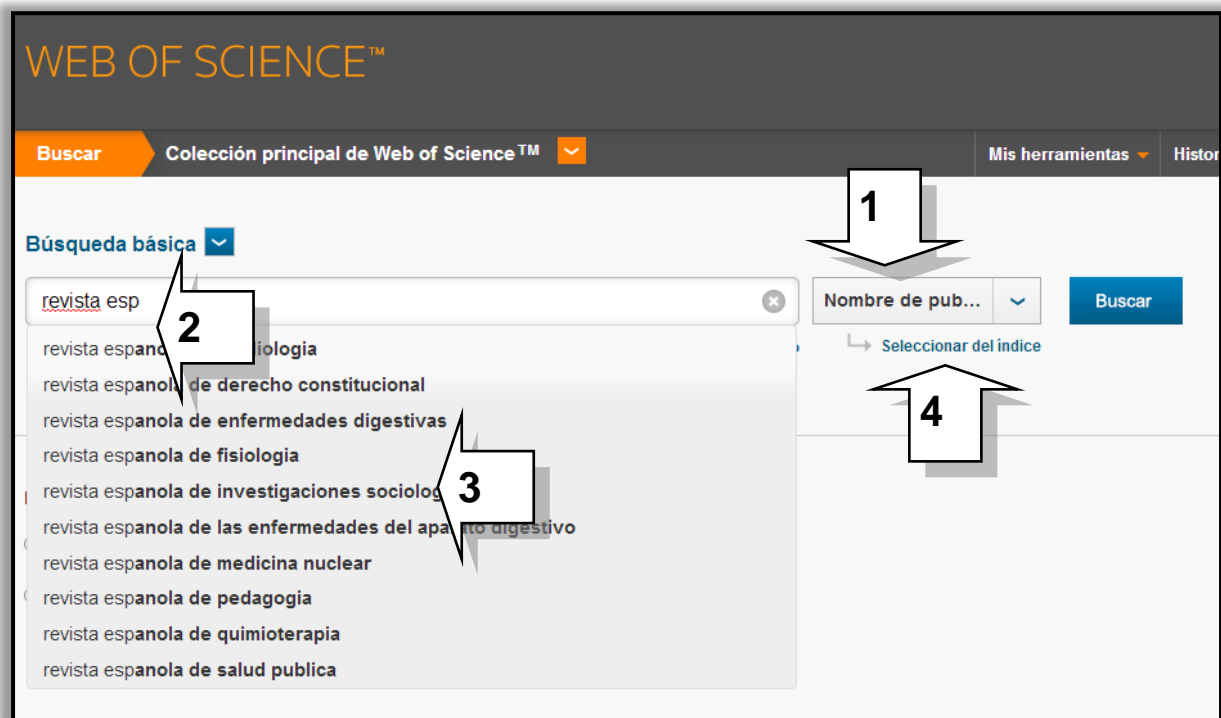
WEB OF SCIENCE™

Buscar

Colección principal de Web of Science™

Mis herramientas

Histor

Búsqueda básica

revista esp

Nombre de pub...

Buscar

Seleccionar del índice

1

2

3

4

revista espanol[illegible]iologia

revista espanol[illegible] de derecho constitucional

revista espanola de enfermedades digestivas

revista espanola de fisiologia

revista espanola de investigaciones sociolog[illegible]

revista espanola de las enfermedades del apa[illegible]to digestivo

revista espanola de medicina nuclear

revista espanola de pedagogia

revista espanola de quimioterapia

revista espanola de salud publica